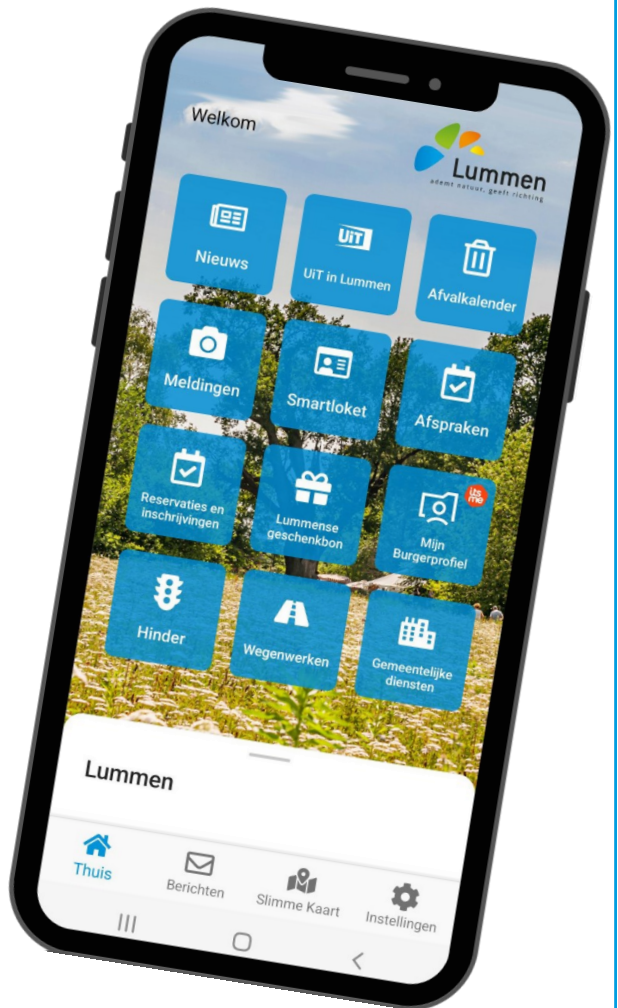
Welkom

Lummen
ademt natuur, geeft richting

Nieuws

UiT

UiT in Lummen

Afvalkalender

Meldingen

Smartloket

Afspraken

Reservaties en inschrijvingen

Lummense geschenkbon

its me

Mijn Burgerprofiel

Hinder

Wegenwerken

Gemeentelijke diensten

Lummen

Thuis

Berichten

Slimme Kaart

Instellingen